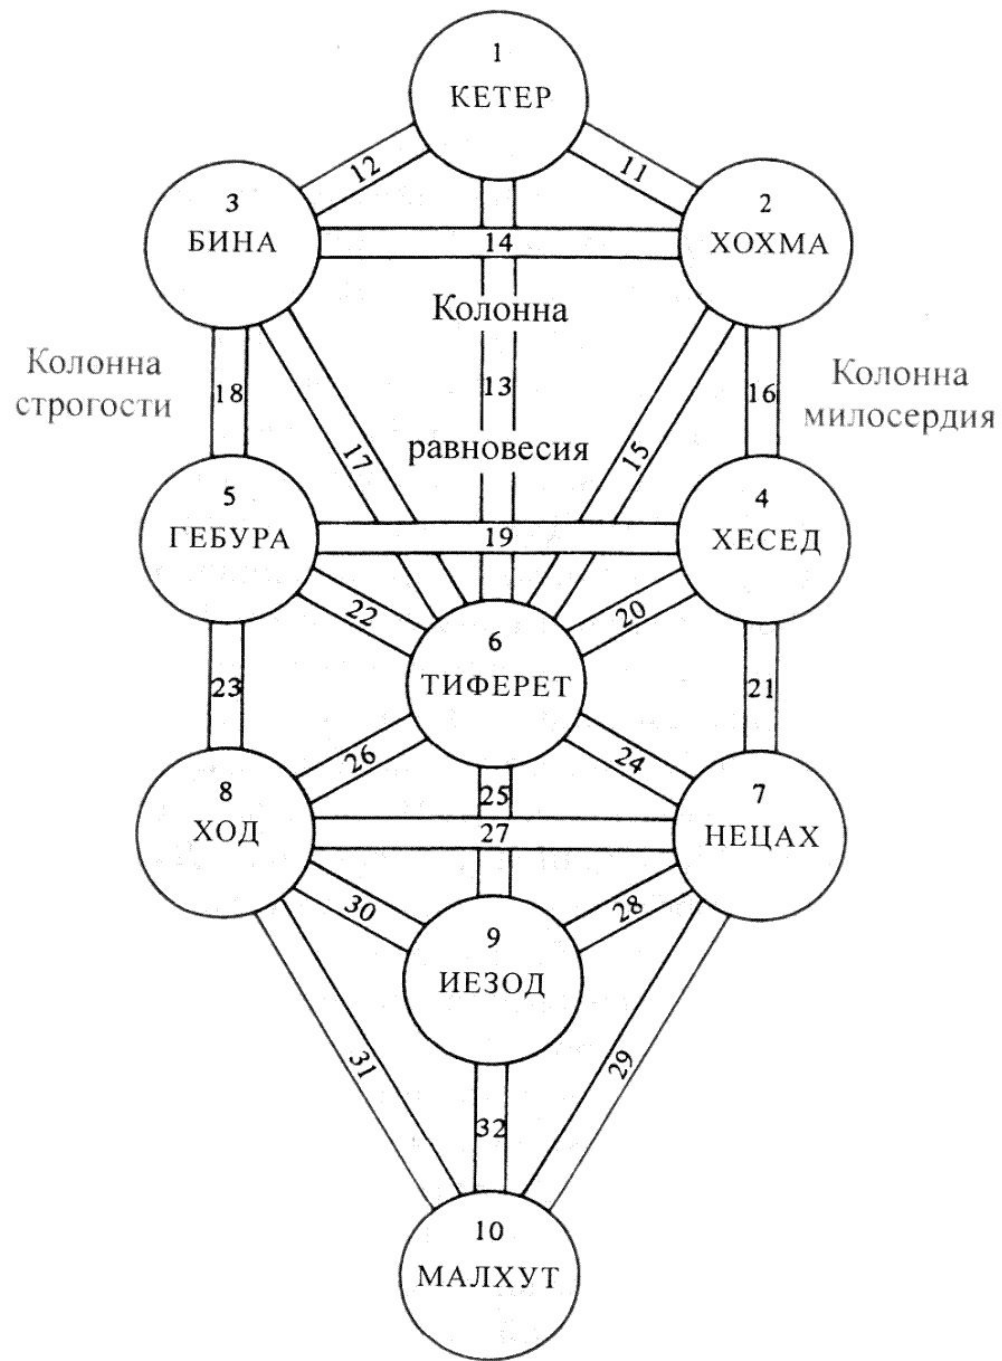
1
КЕТЕР

12

11

3
БИНА

14

2
ХОХМА

Колонна

Колонна строгости

18

13

16

Колонна милосердия

17

равновесия

15

5
ГЕБУРА

19

4
ХЕСЕД

22

20

6
ТИФЕРЕТ

23

21

26

24

25

8
ХОД

27

7
НЕЦАХ

30

28

9
ИЕЗОД

31

29

32

10
МАЛХУТ